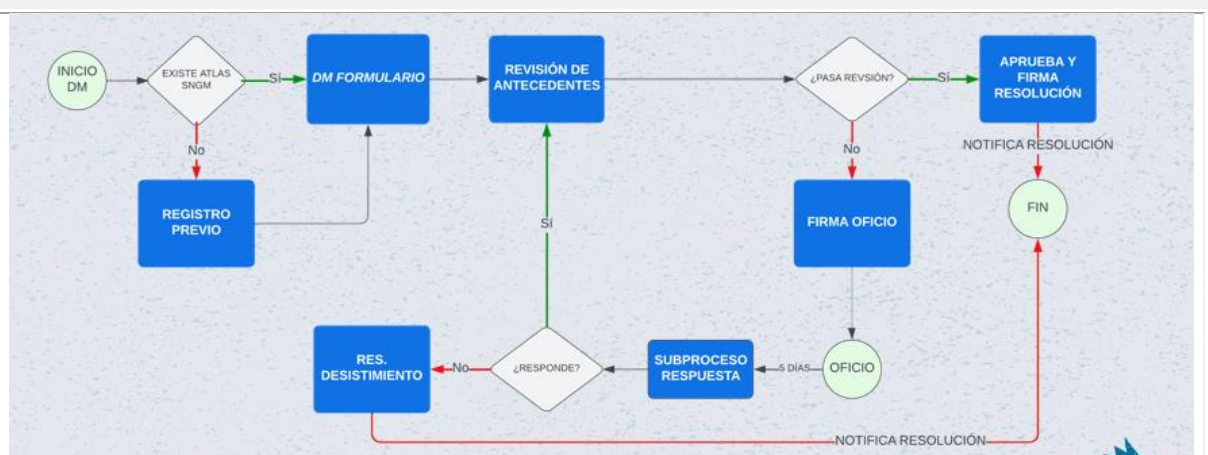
INICIO DM

EXISTE ATLAS SNGM

Sí

No

DM FORMULARIO

REGISTRO PREVIO

REVISIÓN DE ANTECEDENTES

¿PASA REVSIÓN?

Sí

No

APRUEBA Y FIRMA RESOLUCIÓN

NOTIFICA RESOLUCIÓN

FIN

FIRMA OFICIO

Sí

RES. DESISTIMIENTO

No

¿RESPONDE?

SUBPROCESO RESPUESTA

5 DÍAS

OFICIO

NOTIFICA RESOLUCIÓN